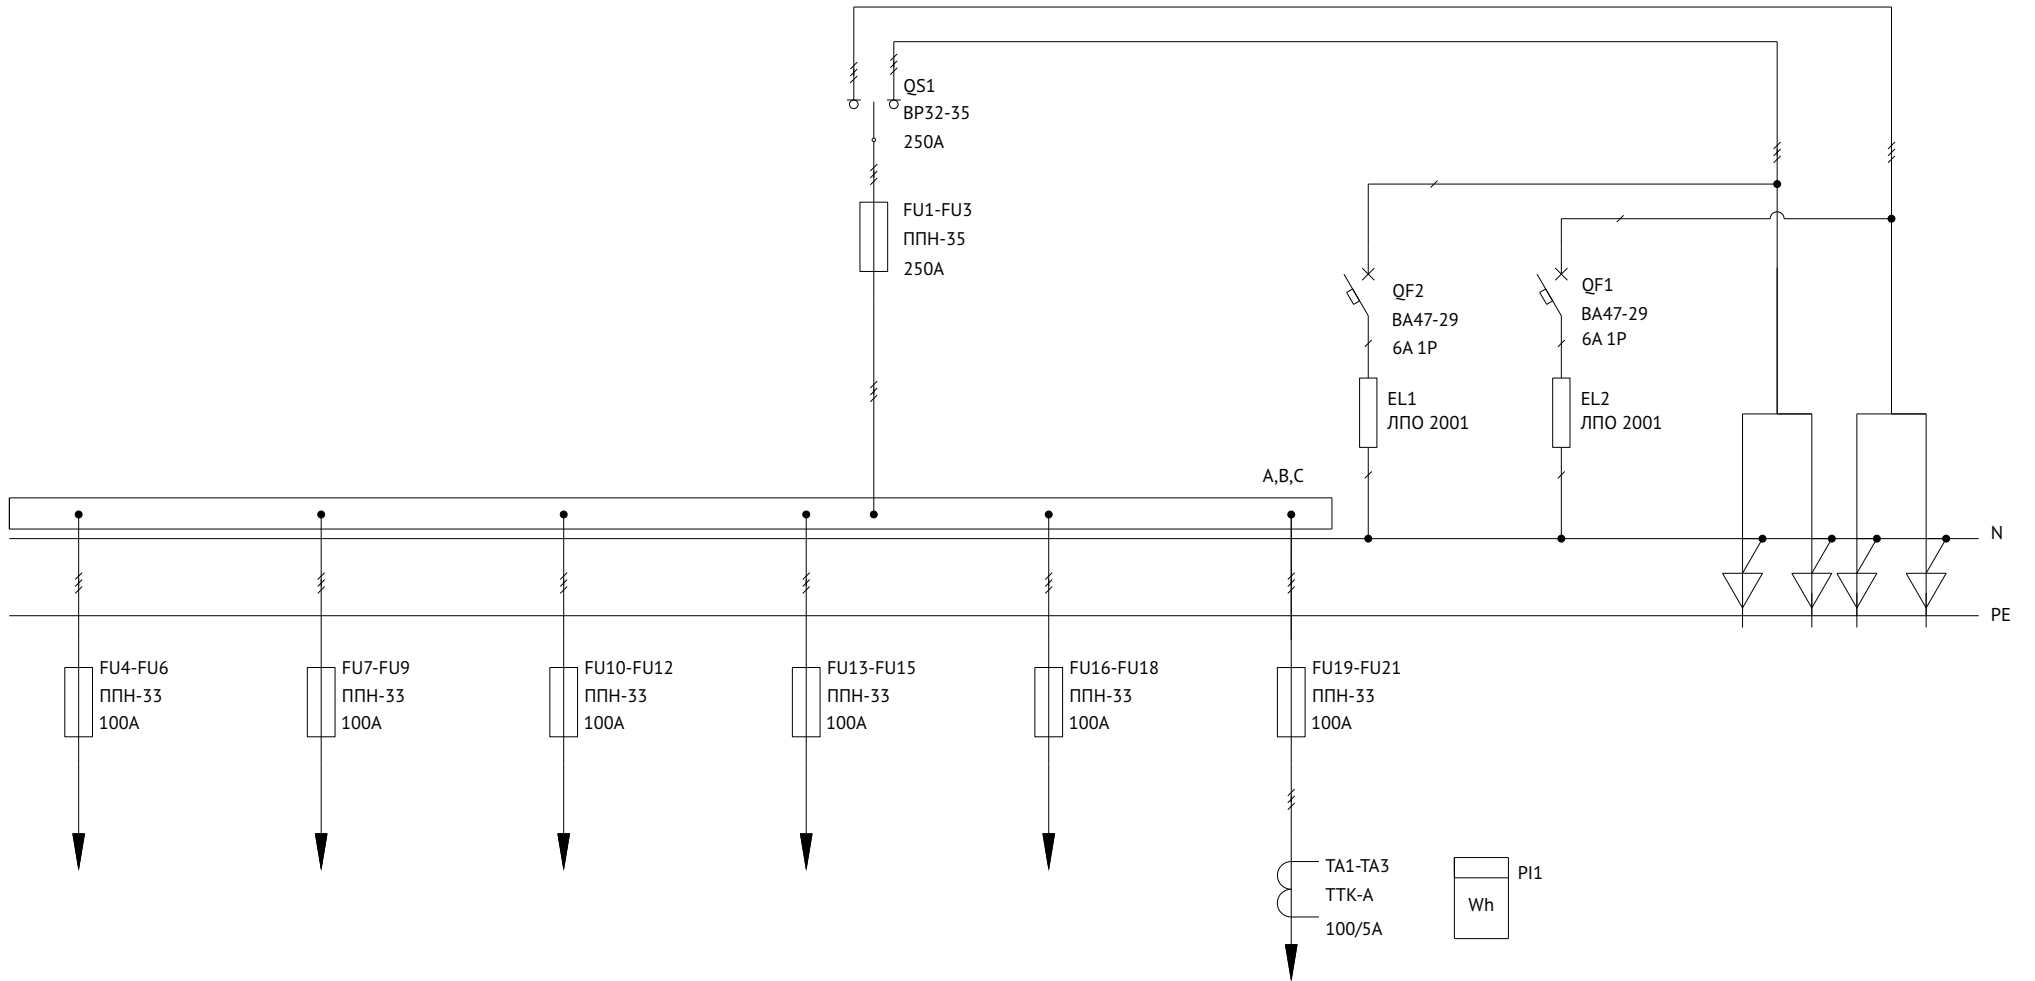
QS1
ВР32-35
250А

FU1-FU3
ППН-35
250А

QF2
ВА47-29
6А 1Р

QF1
ВА47-29
6А 1Р

EL1
ЛПО 2001

EL2
ЛПО 2001

A,B,C

N

PE

FU4-FU6
ППН-33
100А

FU7-FU9
ППН-33
100А

FU10-FU12
ППН-33
100А

FU13-FU15
ППН-33
100А

FU16-FU18
ППН-33
100А

FU19-FU21
ППН-33
100А

TA1-TA3
ТТК-А
100/5А

PI1
Wh